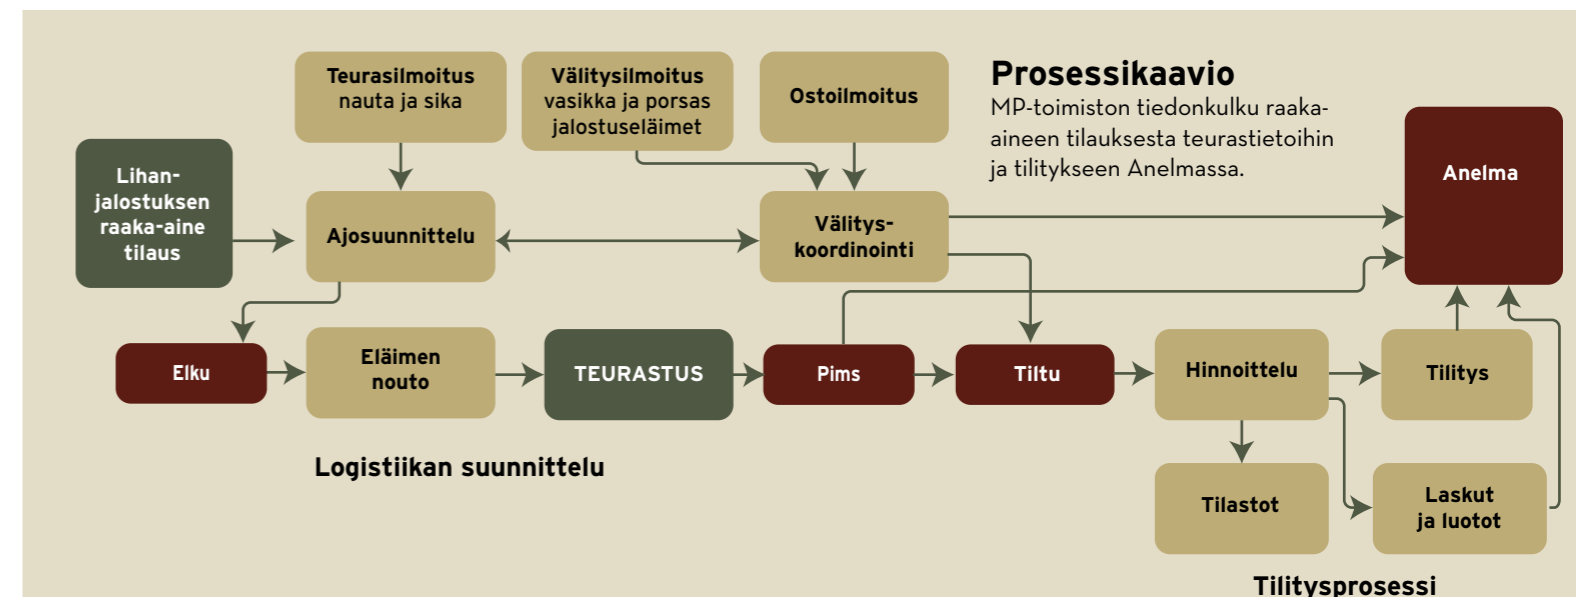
Prosessikaavio

MP-toimiston tiedonkulku raaka-aineen tilauksesta teurastietoihin ja tilitykseen Anelmassa.

Teurasilmoitus nauta ja sika

Välitysilmoitus vasikka ja porsas jalostuseläimet

Ostoilmoitus

Lihan-jalostuksen raaka-aine tilaus

Ajosuunnittelu

Välitys-koordinointi

Anelma

Elku

Eläimen nouto

TEURASTUS

Pims

Tiltu

Hinnoittelu

Tilitys

Tilastot

Laskut ja luotot

Logistiikan suunnittelu

Tilitysprosessi